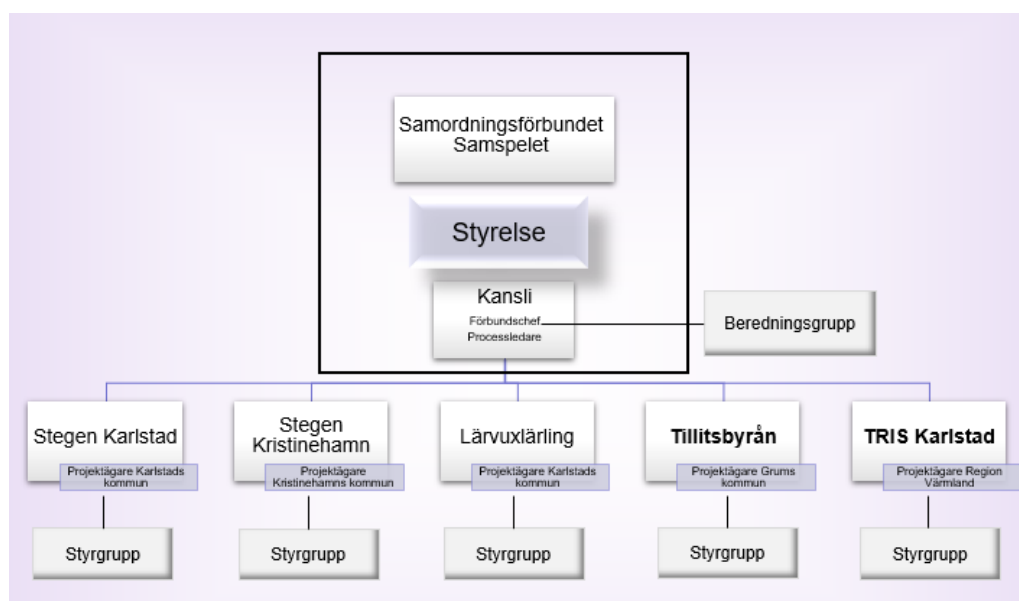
Samordningsförbundet Samspelet

Styrelse

Kansli
Förbundschef
Processledare

Beredningsgrupp

Stegen Karlstad
Projektägare Karlstads kommun

Stegen Kristinehamn
Projektägare Kristinehamns kommun

Lärvuxlärling
Projektägare Karlstads kommun

Tillitsbyrån
Projektägare Grums kommun

TRIS Karlstad
Projektägare Region Värmland

Styrgrupp

Styrgrupp

Styrgrupp

Styrgrupp

Styrgrupp